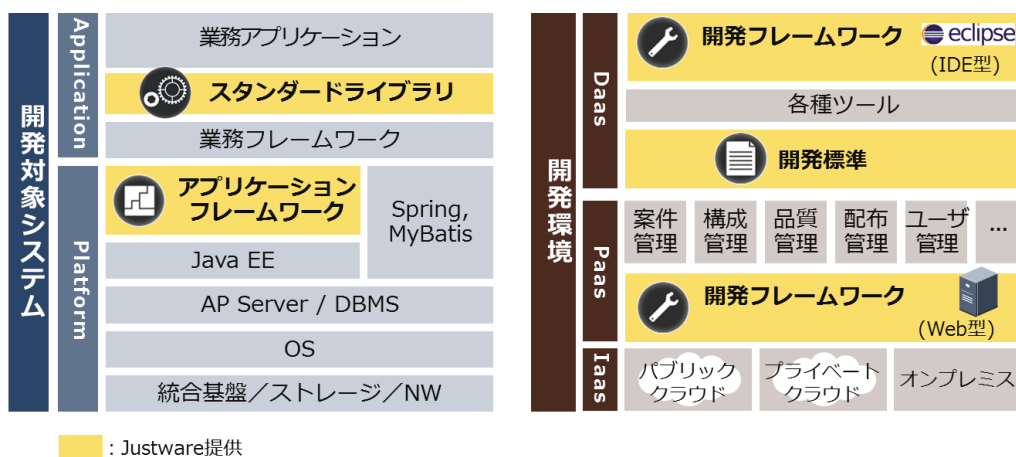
開発対象システム

Application

業務アプリケーション

スタンダードライブラリ

業務フレームワーク

Platform

アプリケーションフレームワーク

Spring, MyBatis

Java EE

AP Server / DBMS

OS

統合基盤／ストレージ／NW

開発環境

Daas

開発フレームワーク

eclipse

(IDE型)

各種ツール

開発標準

Paas

案件管理

構成管理

品質管理

配布管理

ユーザ管理

…

開発フレームワーク

(Web型)

Iaas

パブリッククラウド

プライベートクラウド

オンプレミス

：Justware提供